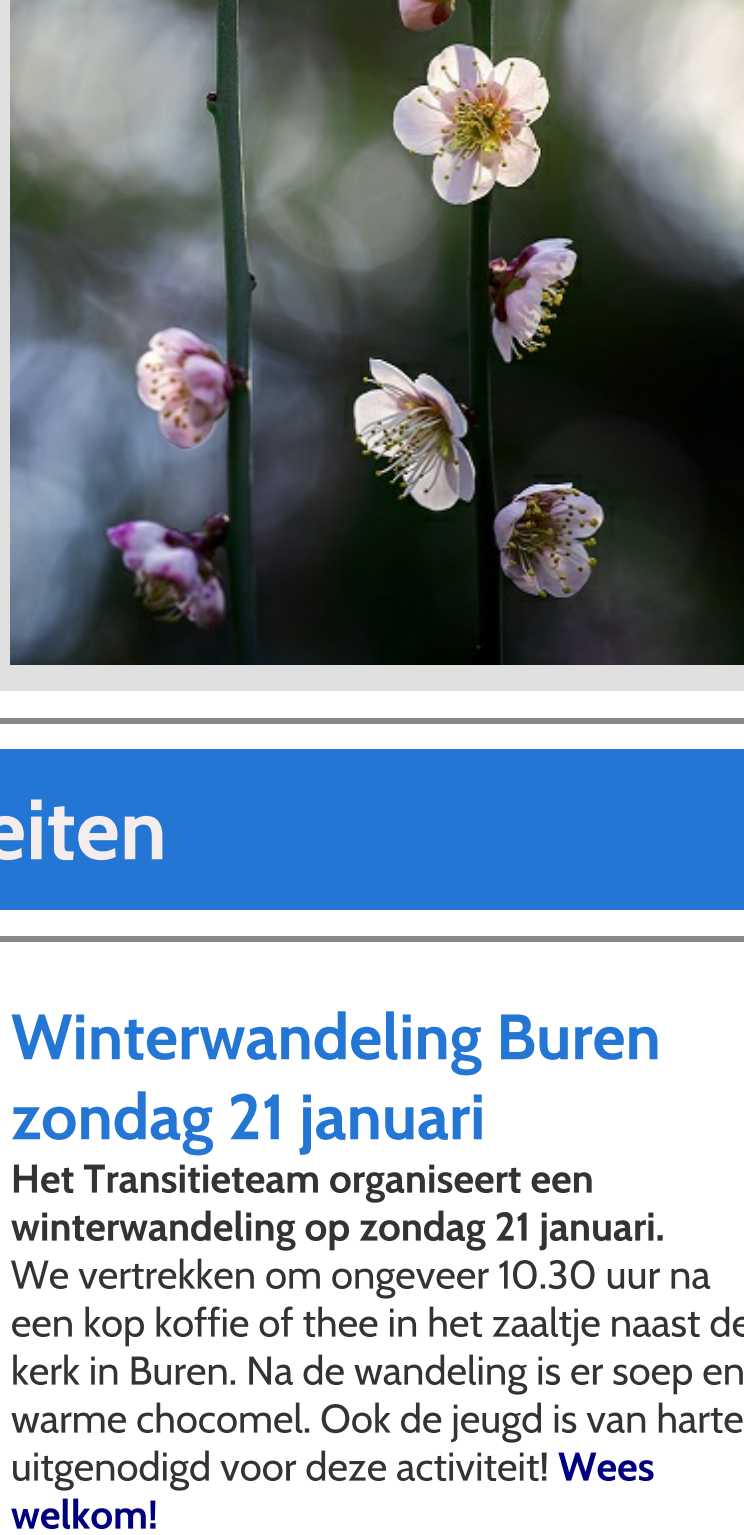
eiten

Winterwandeling Buren zondag 21 januari

**Het Transitieteam organiseert een winterwandeling op zondag 21 januari.** We vertrekken om ongeveer 10.30 uur na een kop koffie of thee in het zaaltje naast de kerk in Buren. Na de wandeling is er soep en warme chocomel. Ook de jeugd is van harte uitgenodigd voor deze activiteit! **Wees welkom!**